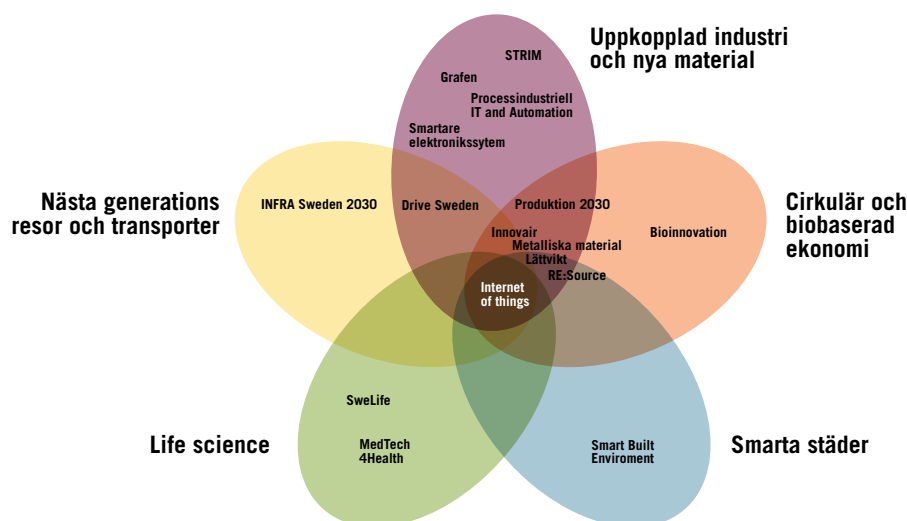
Uppkopplad industri och nya material

STRIM

Grafen

Processindustriell IT and Automation

Smartare elektronikssytem

Nästa generations resor och transporter

INFRA Sweden 2030

Drive Sweden

Produktion 2030

Cirkulär och biobaserad ekonomi

Bioinnovation

Innovair

Metalliska material

Lättvikt

RE:Source

Internet of things

SweLife

MedTech 4Health

Life science

Smart Built Enviroment

Smarta städer